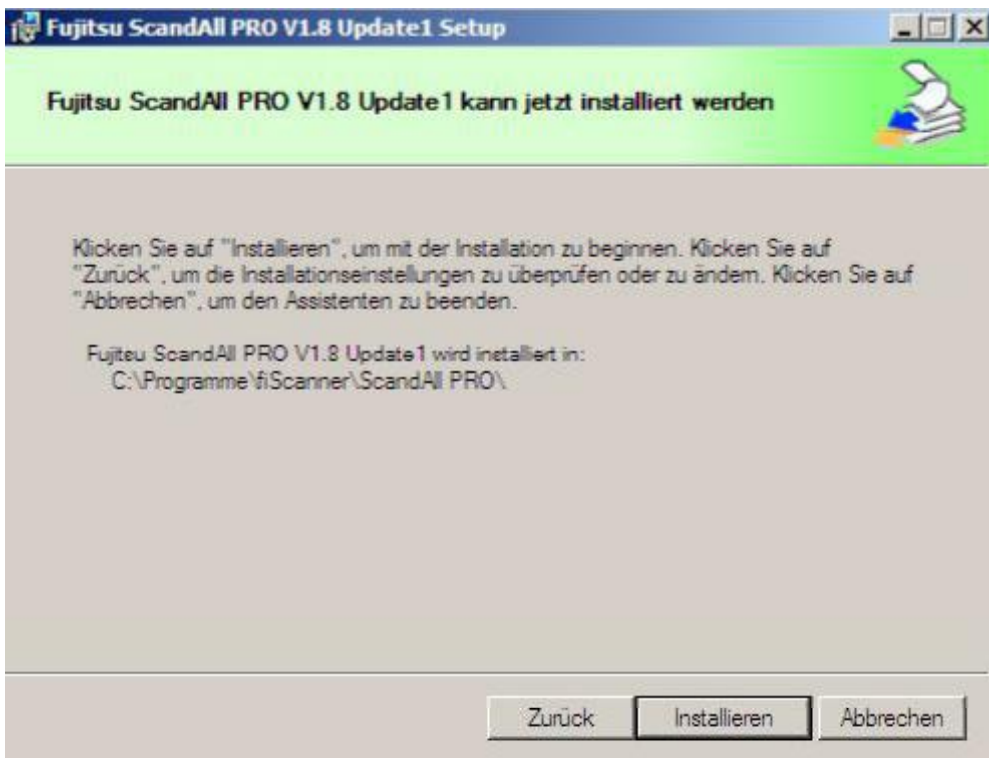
Fujitsu ScandAll PRO V1.8 Update1 Setup

Fujitsu ScandAll PRO V1.8 Update1 kann jetzt installiert werden

Klicken Sie auf "Installieren", um mit der Installation zu beginnen. Klicken Sie auf "Zurück", um die Installationseinstellungen zu überprüfen oder zu ändern. Klicken Sie auf "Abbrechen", um den Assistenten zu beenden.

Fujitsu ScandAll PRO V1.8 Update1 wird installiert in:
C:\Programme\fiScanner\ScandAll PRO\

Zurück Installieren Abbrechen